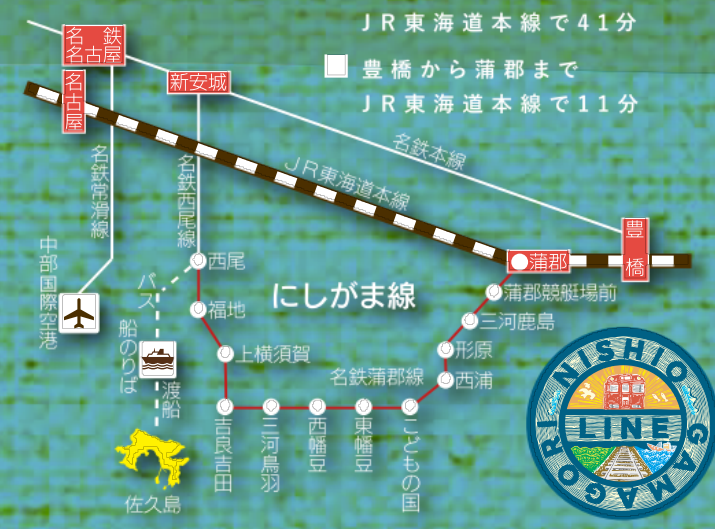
ＪＲ東海道本線で４１分

豊橋から蒲郡まで
ＪＲ東海道本線で１１分

名鉄名古屋
名古屋
新安城
名鉄本線
ＪＲ東海道本線
豊橋
蒲郡
名鉄常滑線
名鉄西尾線
中部国際空港
西尾
バス
船のりば
渡船
福地
にしがま線
蒲郡競艇場前
三河鹿島
形原
西浦
名鉄蒲郡線
上横須賀
吉良吉田
三河鳥羽
西幡豆
東幡豆
こどもの国
佐久島
NISHIGAMAGORI LINE